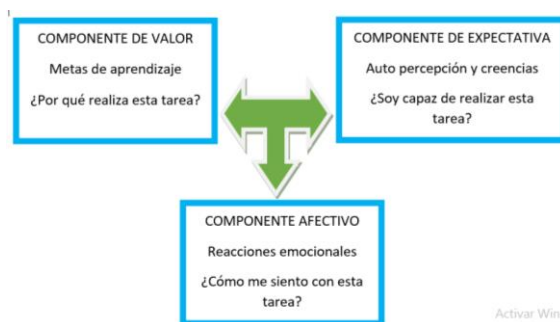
COMPONENTE DE VALOR

Metas de aprendizaje

¿Por qué realiza esta tarea?

COMPONENTE DE EXPECTATIVA

Auto percepción y creencias

¿Soy capaz de realizar esta tarea?

COMPONENTE AFECTIVO

Reacciones emocionales

¿Cómo me siento con esta tarea?

Activar Win